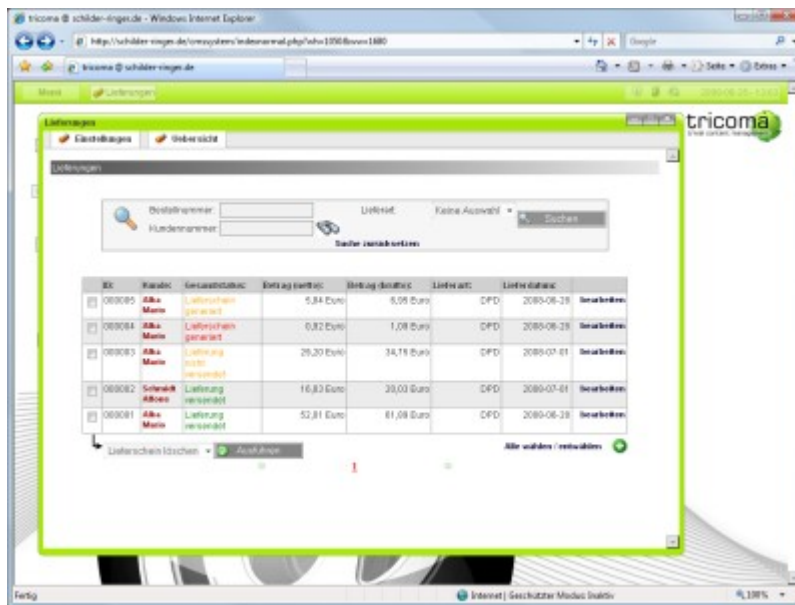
tricoma @ schilder-ringer.de - Windows Internet Explorer

http://schilder-ringer.de/cmssystem/indexnormal.php?whr1050&wwr1680

Google

tricoma @ schilder-ringer.de

Seite • Extras •

Menü | Lieferungen

2008-06-25 - 12:02

tricoma

Lieferungen

Einstellungen | Uebersicht

Lieferungen

Bestellnummer:

Kundennummer:

Lieferart: Keine Auswahl

Suchen

Suche zurücksetzen

| | ID: | Kunde: | Gesamtstatus: | Betrag (netto): | Betrag (brutto): | Lieferart: | Lieferdatum: | |
|---|---|---|---|---|---|---|---|---|
| | 000085 | Alka Mario | Lieferschein generiert | 5,84 Euro | 6,95 Euro | DPD | 2008-06-28 | bearbeiten |
| | 000084 | Alka Mario | Lieferschein generiert | 0,82 Euro | 1,08 Euro | DPD | 2008-06-28 | bearbeiten |
| | 000083 | Alka Mario | Lieferung teilw. versendet | 29,20 Euro | 34,15 Euro | DPD | 2008-07-01 | bearbeiten |
| | 000082 | Schmidt Alfons | Lieferung versendet | 16,83 Euro | 20,03 Euro | DPD | 2008-07-01 | bearbeiten |
| | 000081 | Alka Mario | Lieferung versendet | 52,81 Euro | 61,09 Euro | DPD | 2008-06-28 | bearbeiten |

Lieferschein löschen | Ausführen

Alle wählen / entwählen

1

Fertig

Internet | Geschützter Modus: Inaktiv

100%